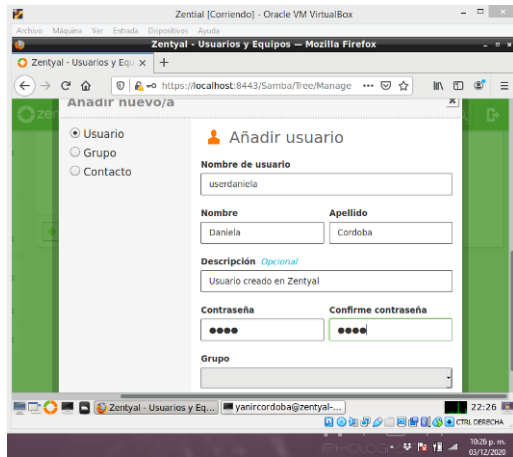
Zential [Corriendo] - Oracle VM VirtualBox

Archivo Máquina Ver Entrada Dispositivos Ayuda

Zentyal - Usuarios y Equipos — Mozilla Firefox

Zentyal - Usuarios y Equ ×

https://localhost:8443/Samba/Tree/Manage

Añadir nuevo/a

Usuario

Grupo

Contacto

Añadir usuario

Nombre de usuario

userdaniela

Nombre

Daniela

Apellido

Cordoba

Descripción Opcional

Usuario creado en Zentyal

Contraseña

●●●●

Confirme contraseña

●●●●

Grupo

Zentyal - Usuarios y Eq...

yanircordoba@zentyal-...

22:26

CTRL DERECHA

10:26 p. m.

03/12/2020